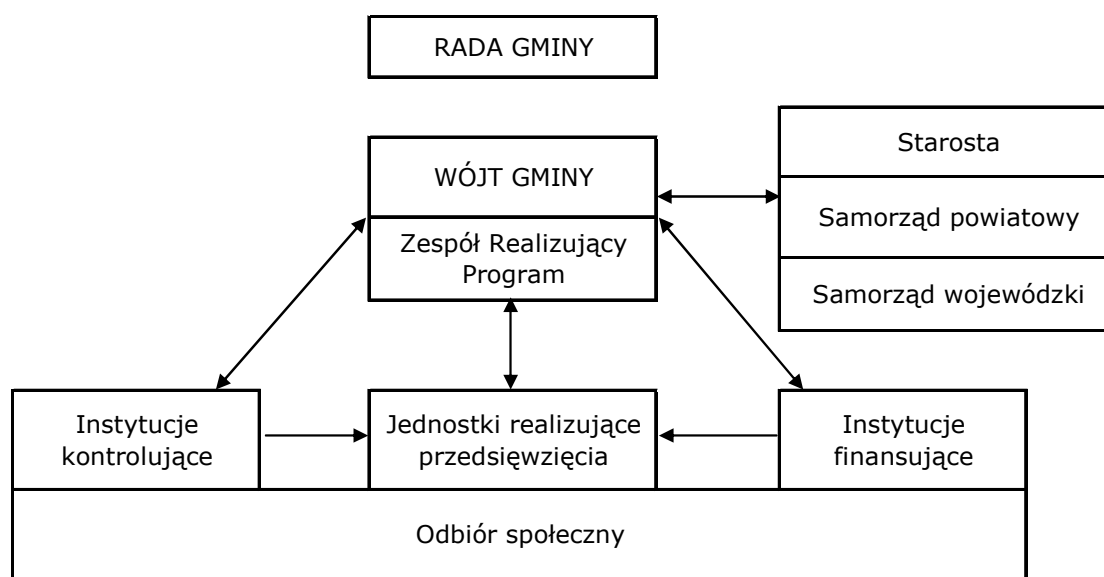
RADA GMINY

WÓJT GMINY

Zespół Realizujący Program

Starosta

Samorząd powiatowy

Samorząd wojewódzki

Instytucje kontrolujące

Jednostki realizujące przedsięwzięcia

Instytucje finansujące

Odbiór społeczny